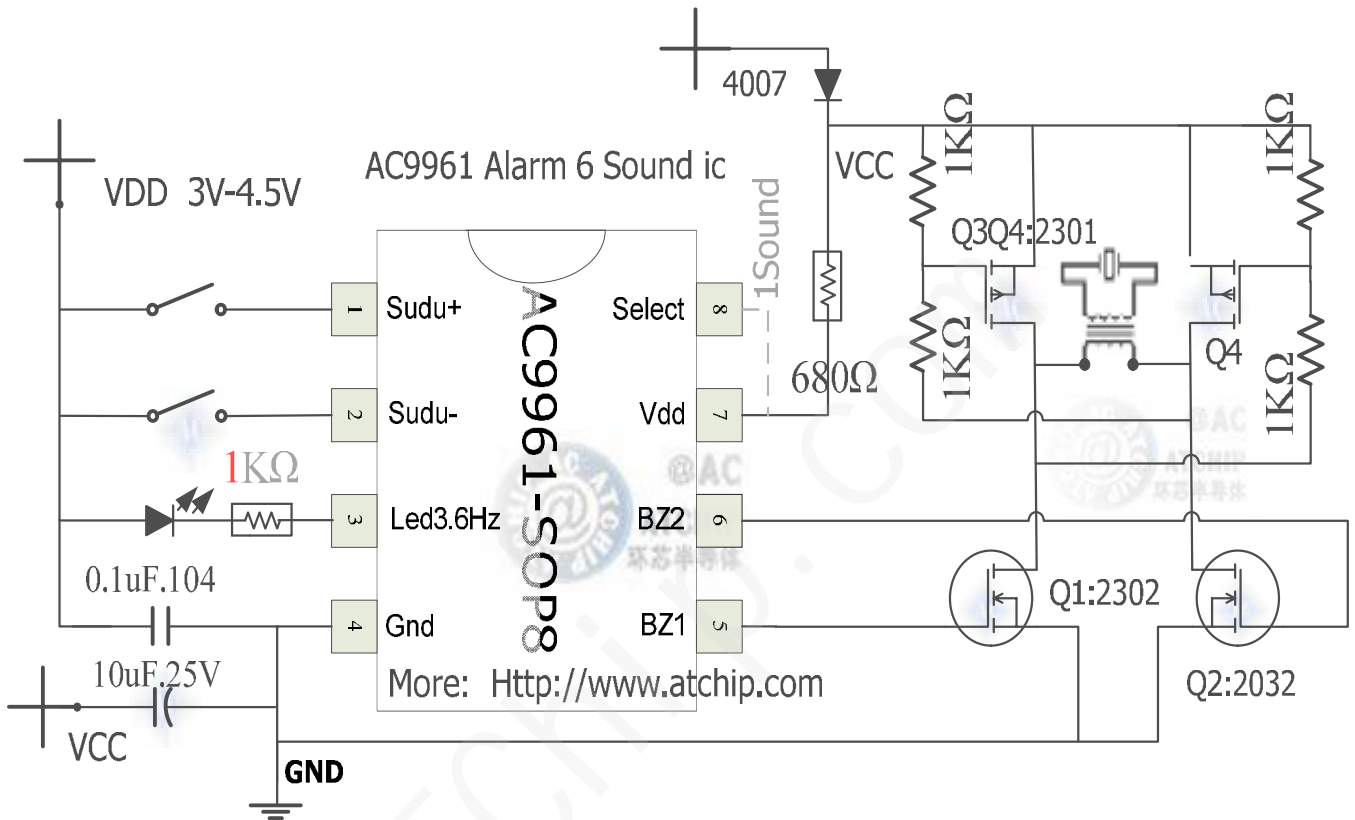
4007

VCC

1KΩ

1KΩ

AC9961 Alarm 6 Sound ic

VDD 3V-4.5V

1Sound

Q3Q4:2301

1KΩ

1KΩ

Q4

1KΩ

1 Sudu+

Select 8

2 Sudu-

Vdd 7

680Ω

AC9961-SOP8

1KΩ

3 Led3.6Hz

BZ2 6

0.1uF.104

4 Gnd

BZ1 5

Q1:2302

10uF.25V

More: Http://www.atchip.com

Q2:2032

VCC

GND

@AC ATCHIP 环芯半导体

@AC 环芯半导体